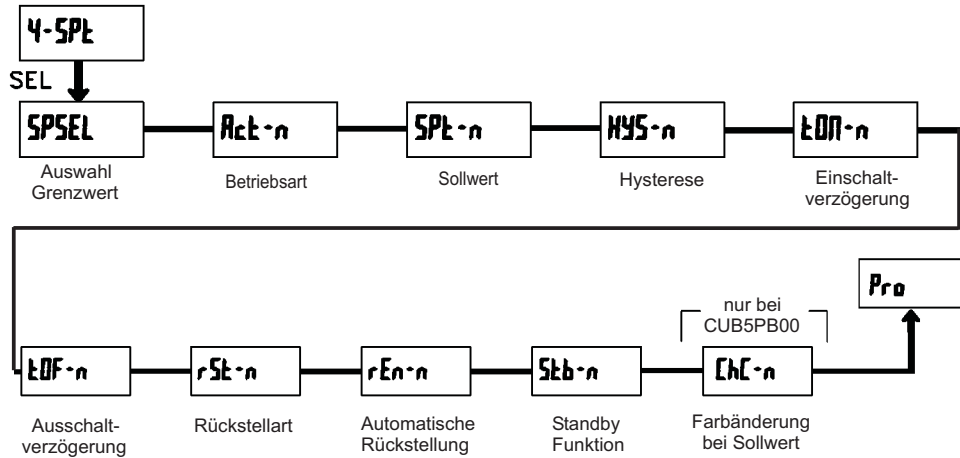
4-SPt

SEL

SPSEL

Auswahl Grenzwert

Act-n

Betriebsart

SPt-n

Sollwert

HYS-n

Hysterese

tON-n

Einschaltverzögerung

Pro

nur bei CUB5PB00

tOF-n

Ausschaltverzögerung

rSt-n

Rückstellart

rEn-n

Automatische Rückstellung

Stb-n

Standby Funktion

ChC-n

Farbänderung bei Sollwert